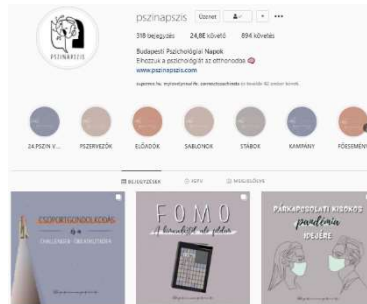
PSZINAPSZIS

pszinapszis Üzenet

318 bejegyzés 24,8E követő 894 követés

Budapesti Pszichológiai Napok
Elhozzuk a pszichológiát az otthonodba
www.pszinapszis.com

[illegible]

24 PSZIN V... PSZERVEZŐK ELŐADÓK SABLONOK STÁBOK KAMPÁNY FŐESEMÉN

BEJEGYZÉSEK IGTV MEGJELÖLVE

CSOPORTGONDOLKODÁS és a CHALLENGER-TRAGÉDIA

FOMO a lemaradástól való félelem

PÁRKAPCSOLATI KISOKOS pandémia IDEJÉRE